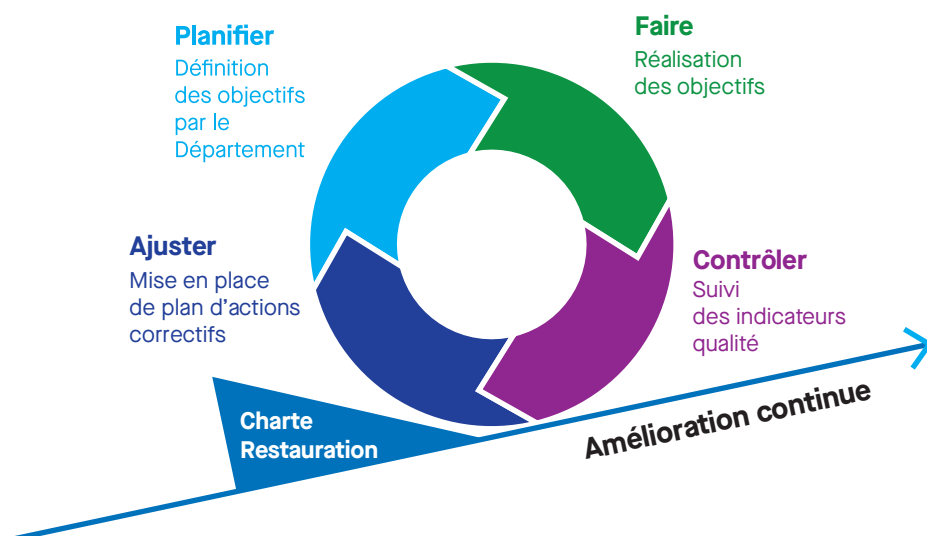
Planifier
Définition des objectifs par le Département

Faire
Réalisation des objectifs

Ajuster
Mise en place de plan d'actions correctifs

Contrôler
Suivi des indicateurs qualité

Charte Restauration

Amélioration continue